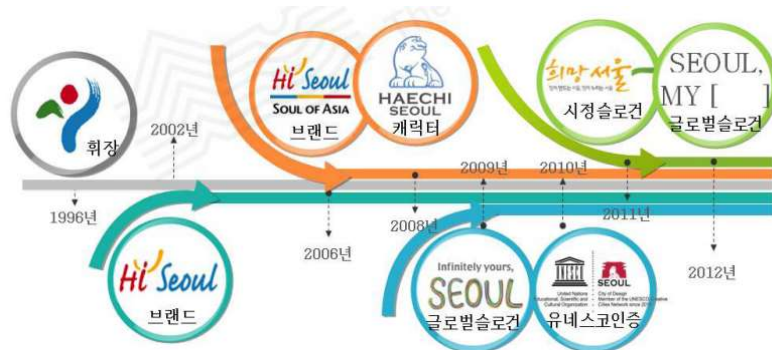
휘장

1996년

2002년

Hi Seoul

브랜드

Hi Seoul SOUL OF ASIA

브랜드

HAECHI SEOUL

캐릭터

2006년

2008년

2009년

Infinitely yours, SEOUL

글로벌슬로건

2010년

SEOUL

United Nations Educational, Scientific and Cultural Organization

City of Design Member of the UNESCO Creative Cities Network since 2010

유네스코인증

희망서울

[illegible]

시정슬로건

2011년

SEOUL, MY [ ]

글로벌슬로건

2012년